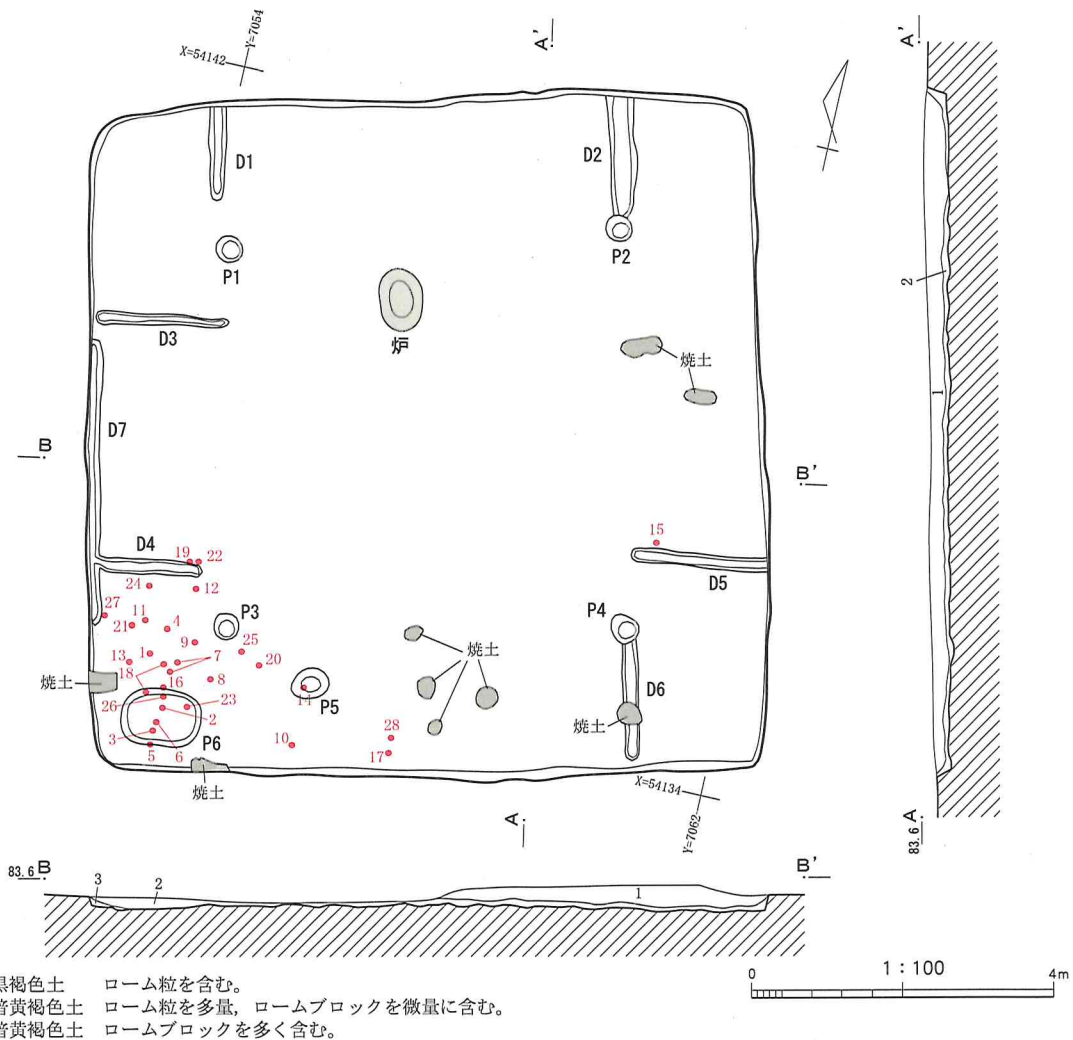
X=54142
Y=7054
A'
A'
D1
D2
P1
P2
D3
炉
焼土
D7
B
B'
2
1
D4
19 22
24
12
15
D5
27
11
21
4
P3
P4
9
25
13
1
7
焼土
20
18
16
8
焼土
26
23
P5
14
D6
2
焼土
3
P6
10
28
5
6
17
焼土
X=54134
A
Y=7062
A
83.6
83.6 B
B'
3
2
1
黒褐色土　ローム粒を含む。
暗黄褐色土　ローム粒を多量，ロームブロックを微量に含む。
暗黄褐色土　ロームブロックを多く含む。
0
1：100
4m